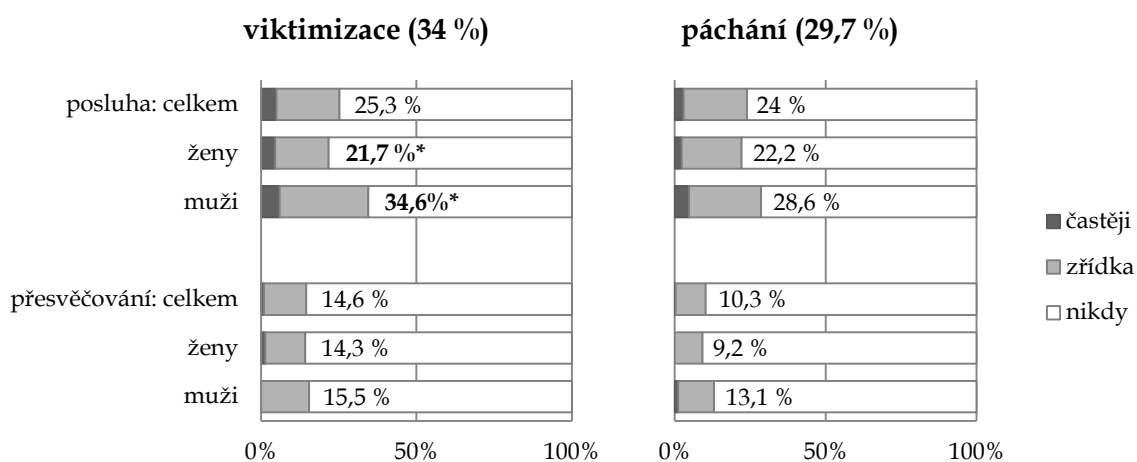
viktimizace (34 %)

páchání (29,7 %)

posluha: celkem
ženy
muži
přesvědčování: celkem
ženy
muži

| | viktimizace | páchání |
|---|---|---|
| posluha: celkem | 25,3 % | 24 % |
| ženy | **21,7 %*** | 22,2 % |
| muži | **34,6%*** | 28,6 % |
| přesvědčování: celkem | 14,6 % | 10,3 % |
| ženy | 14,3 % | 9,2 % |
| muži | 15,5 % | 13,1 % |

0% 50% 100%

0% 50% 100%

častěji
zřídka
nikdy